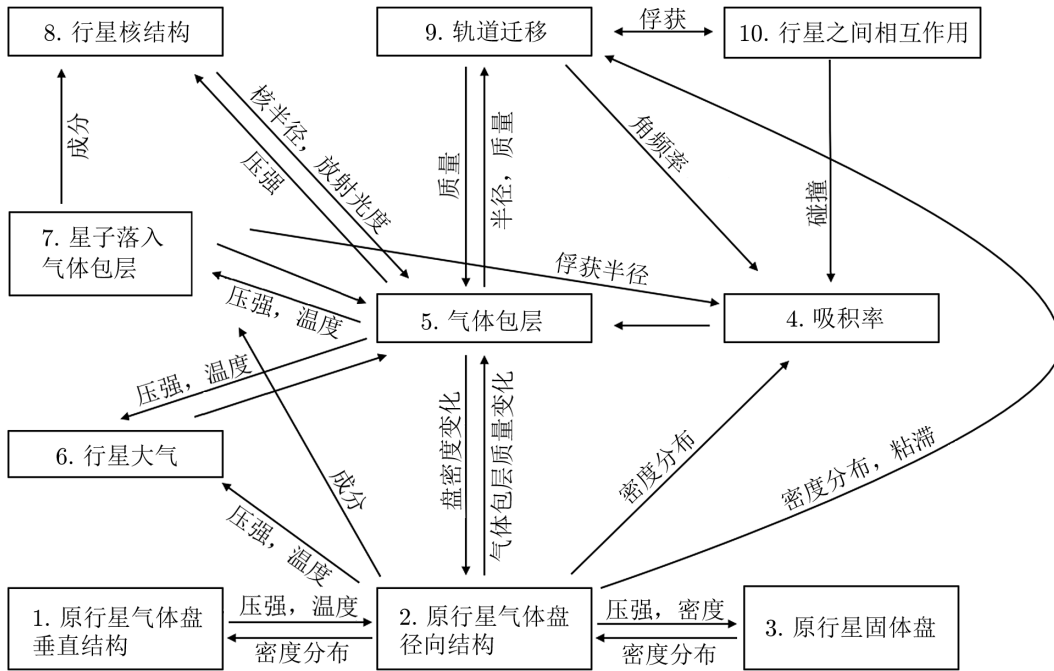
8. 行星核结构

9. 轨道迁移

俘获

10. 行星之间相互作用

成分

核半径，放射光度

压强

质量

半径，质量

角频率

碰撞

7. 星子落入气体包层

俘获半径

压强，温度

5. 气体包层

4. 吸积率

压强，温度

6. 行星大气

盘密度变化

气体包层质量变化

密度分布

密度分布，粘滞

成分

压强，温度

1. 原行星气体盘垂直结构

压强，温度

密度分布

2. 原行星气体盘径向结构

压强，密度

密度分布

3. 原行星固体盘